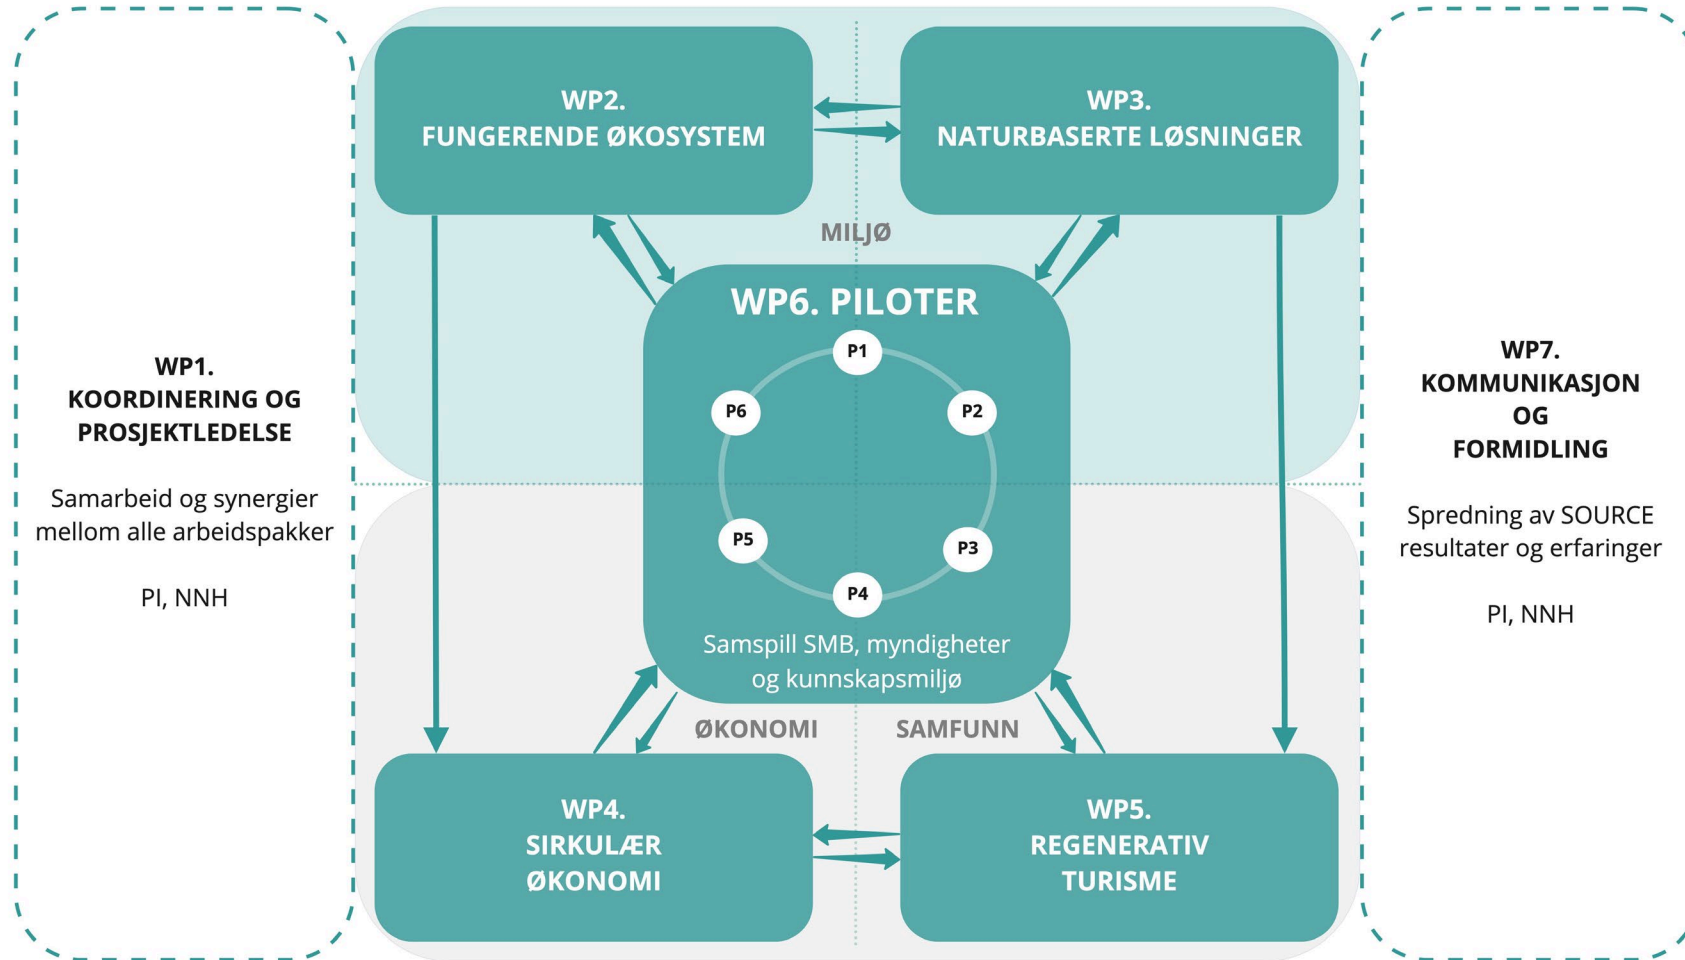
WP1.
KOORDINERING OG PROSJEKTLEDELSE

Samarbeid og synergier mellom alle arbeidspakker

PI, NNH

WP2.
FUNGERENDE ØKOSYSTEM

WP3.
NATURBASERTE LØSNINGER

MILJØ

WP6. PILOTER

P1

P6

P2

P5

P3

P4

Samspill SMB, myndigheter og kunnskapsmiljø

ØKONOMI

SAMFUNN

WP4.
SIRKULÆR ØKONOMI

WP5.
REGENERATIV TURISME

WP7.
KOMMUNIKASJON OG FORMIDLING

Spredning av SOURCE resultater og erfaringer

PI, NNH